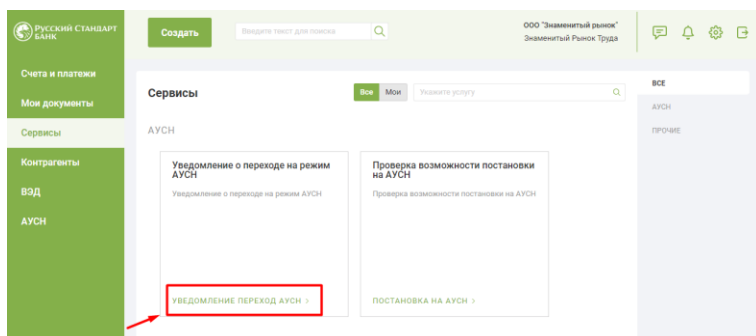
РУССКИЙ СТАНДАРТ БАНК

Создать

Введите текст для поиска

ООО "Знаменитый рынок"
Знаменитый Рынок Труда

Счета и платежи
Мои документы
Сервисы
Контрагенты
ВЭД
АУСН

Сервисы

Все
Мои
Укажите услугу

АУСН

Уведомление о переходе на режим АУСН
Уведомление о переходе на режим АУСН
УВЕДОМЛЕНИЕ ПЕРЕХОД АУСН >

Проверка возможности постановки на АУСН
Проверка возможности постановки на АУСН
ПОСТАНОВКА НА АУСН >

ВСЕ
АУСН
ПРОЧИЕ